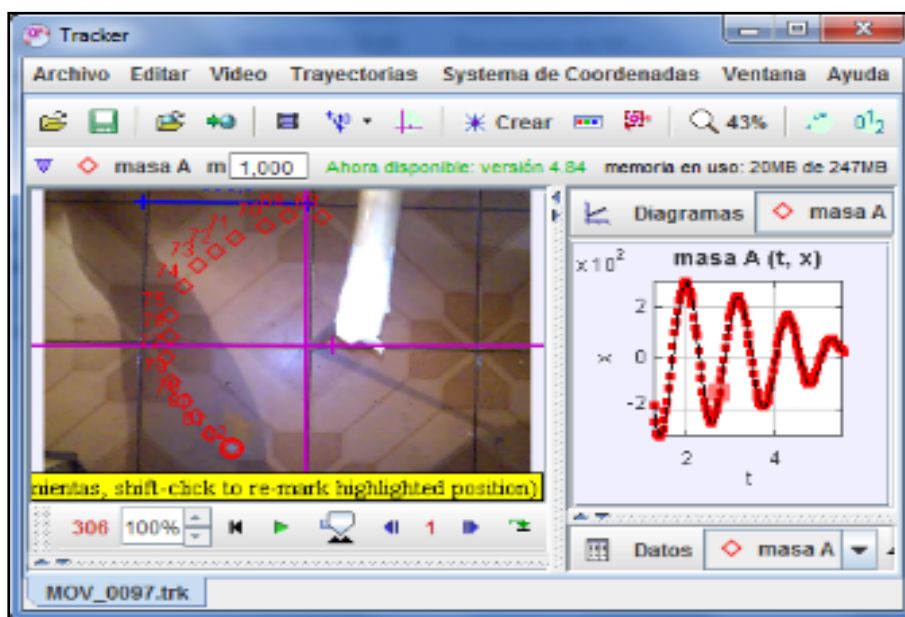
Tracker

Archivo Editar Video Trayectorias Sistema de Coordenadas Ventana Ayuda

Crear 43%

masa A m 1,000 Ahora disponible: versión 4.84 memoria en uso: 20MB de 247MB

71 72 73 74 75 76 77 78 79 80 81 82 83

mientas, shift-click to re-mark highlighted position)

306 100% 1

Diagramas masa A

masa A (t, x)

$\times 10^2$

2

0

-2

x

2 4

t

Datos masa A

MOV_0097.trk